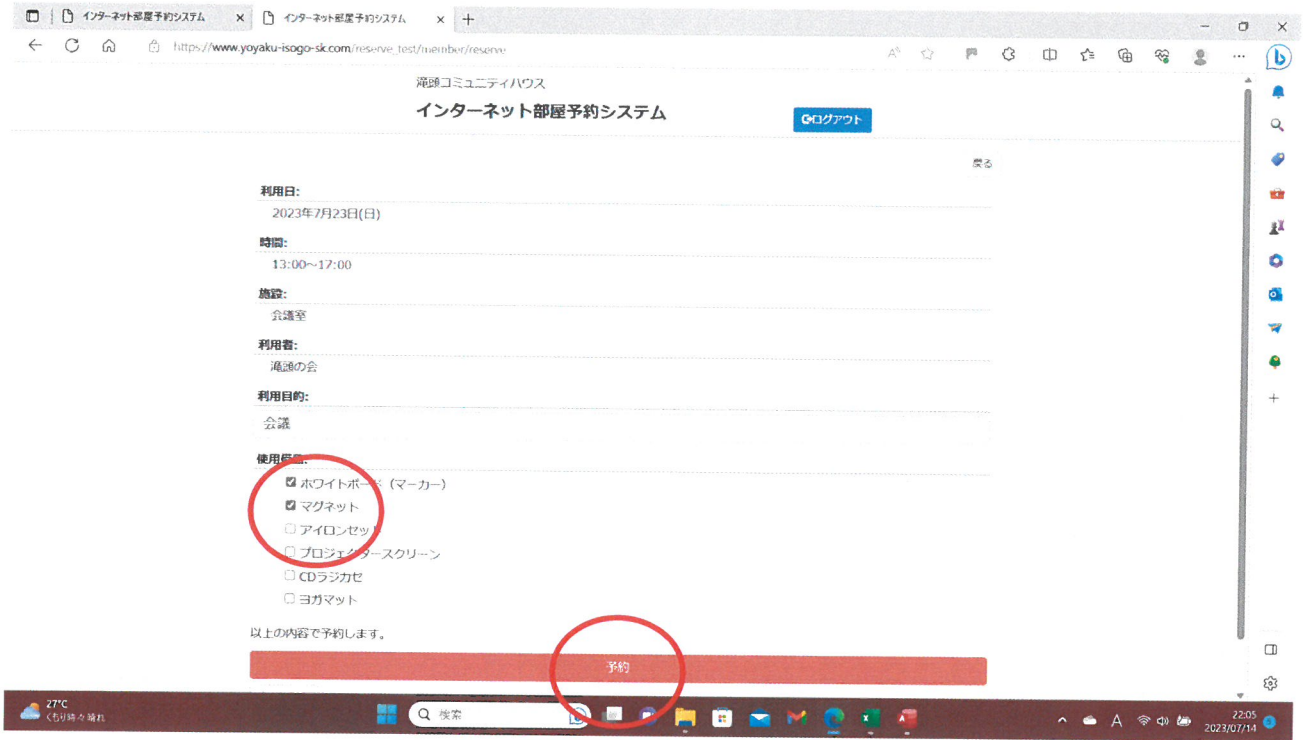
インターネット部屋予約システム
インターネット部屋予約システム
https://www.yoyaku-isogo-sk.com/reserve_test/member/reserve

滝頭コミュニティハウス
インターネット部屋予約システム
ログアウト

戻る

利用日:
2023年7月23日(日)

時間:
13:00~17:00

施設:
会議室

利用者:
滝頭の会

利用目的:
会議

使用備品:
☑ ホワイトボード（マーカー）
☑ マグネット
☐ アイロンセット
☐ プロジェクタースクリーン
☐ CDラジカセ
☐ ヨガマット

以上の内容で予約します。

予約

27°C
くもり時々晴れ
検索
22:05
2023/07/14